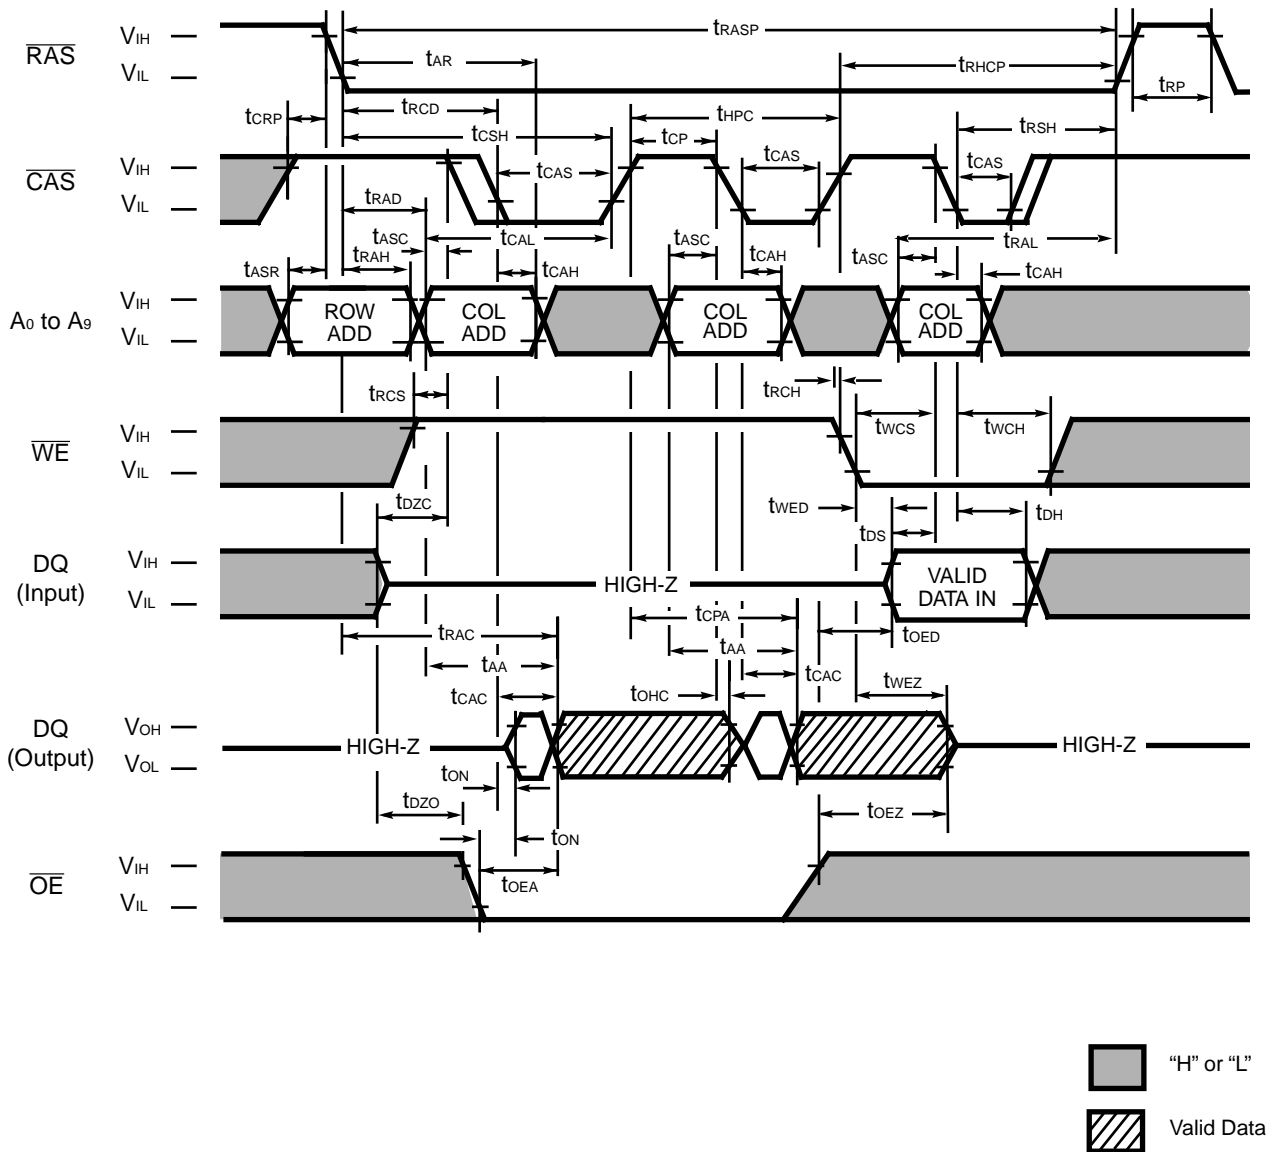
$\overline{RAS}$ $V_{IH}$ $V_{IL}$

$t_{RASP}$
$t_{AR}$
$t_{RHCP}$
$t_{RP}$
$t_{CRP}$
$t_{RCD}$
$t_{HPC}$
$t_{CSH}$
$t_{CP}$
$t_{RSH}$

$\overline{CAS}$ $V_{IH}$ $V_{IL}$

$t_{CAS}$
$t_{CAS}$
$t_{CAS}$
$t_{RAD}$
$t_{ASC}$
$t_{CAL}$
$t_{RAL}$
$t_{RAH}$
$t_{ASC}$
$t_{ASR}$
$t_{CAH}$
$t_{CAH}$
$t_{ASC}$
$t_{CAH}$

$A_0$ to $A_9$ $V_{IH}$ $V_{IL}$

ROW ADD
COL ADD
COL ADD
COL ADD

$t_{RCS}$
$t_{RCH}$
$t_{WCS}$
$t_{WCH}$

$\overline{WE}$ $V_{IH}$ $V_{IL}$

$t_{DZC}$
$t_{WED}$
$t_{DS}$
$t_{DH}$

DQ (Input) $V_{IH}$ $V_{IL}$

HIGH-Z
VALID DATA IN

$t_{CPA}$
$t_{RAC}$
$t_{OED}$
$t_{AA}$
$t_{AA}$
$t_{CAC}$
$t_{CAC}$
$t_{OHC}$
$t_{WEZ}$

DQ (Output) $V_{OH}$ $V_{OL}$

HIGH-Z
HIGH-Z

$t_{ON}$
$t_{DZO}$
$t_{OEZ}$
$t_{ON}$

$\overline{OE}$ $V_{IH}$ $V_{IL}$

$t_{OEA}$

"H" or "L"

Valid Data